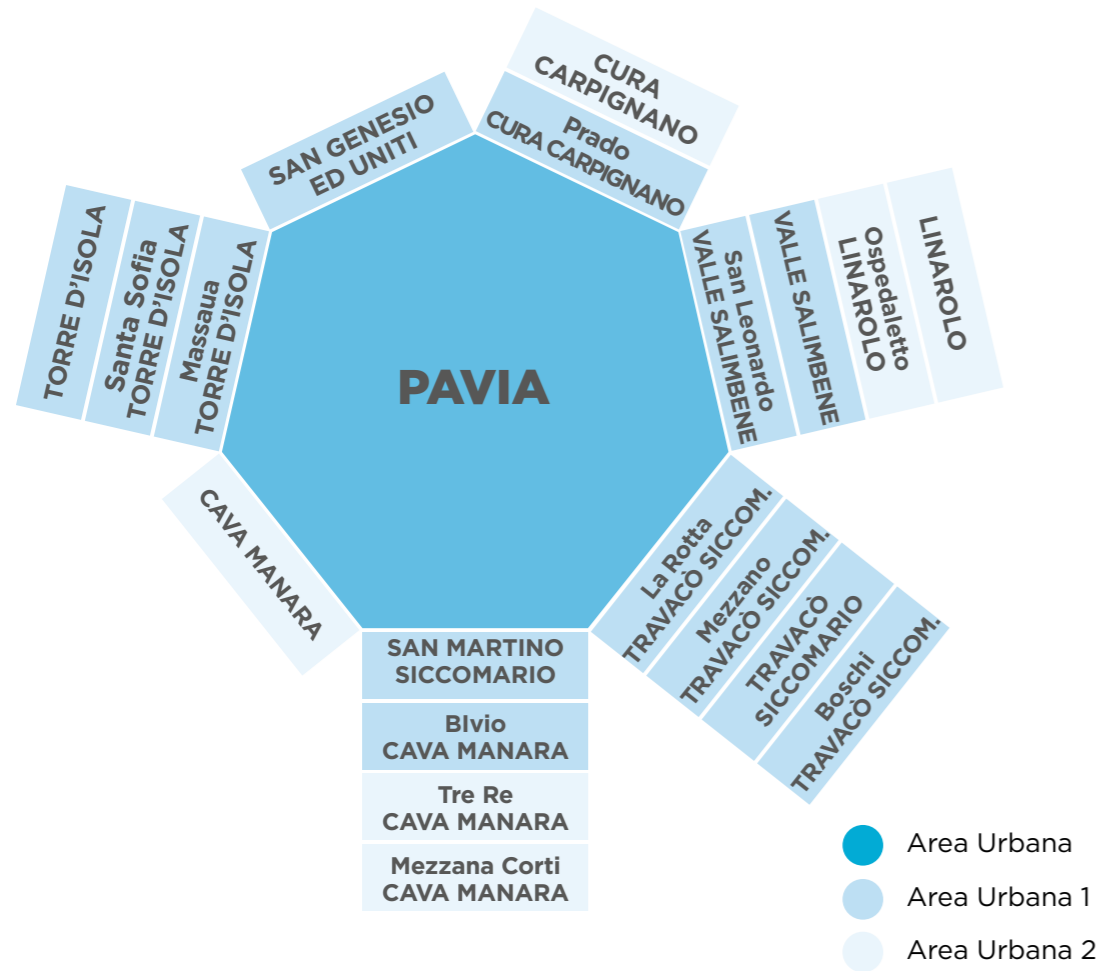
CURA CARPIGNANO

Prado CURA CARPIGNANO

SAN GENESIO ED UNITI

TORRE D'ISOLA

Santa Sofia TORRE D'ISOLA

Massaua TORRE D'ISOLA

PAVIA

San Leonardo VALLE SALIMBENE

VALLE SALIMBENE

Ospedaletto LINAROLO

LINAROLO

CAVA MANARA

SAN MARTINO SICCOMARIO

BIvio CAVA MANARA

Tre Re CAVA MANARA

Mezzana Corti CAVA MANARA

La Rotta TRAVACÒ SICCOM.

Mezzano TRAVACÒ SICCOM.

TRAVACÒ SICCOMARIO

Boschi TRAVACÒ SICCOM.

Area Urbana

Area Urbana 1

Area Urbana 2